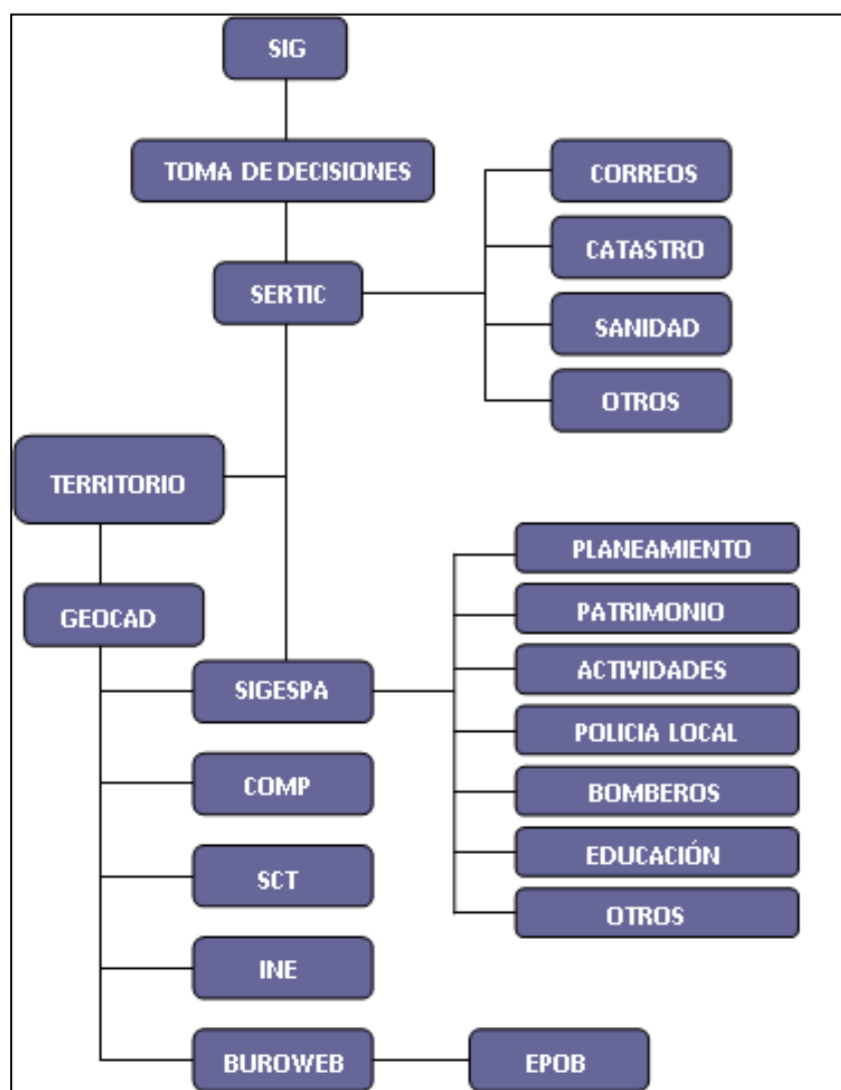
SIG

TOMA DE DECISIONES

SERTIC

CORREOS

CATASTRO

SANIDAD

OTROS

TERRITORIO

GEOCAD

SIGESPA

PLANEAMIENTO

PATRIMONIO

ACTIVIDADES

POLICIA LOCAL

BOMBEROS

EDUCACIÓN

OTROS

COMP

SCT

INE

BUROWEB

EPOB